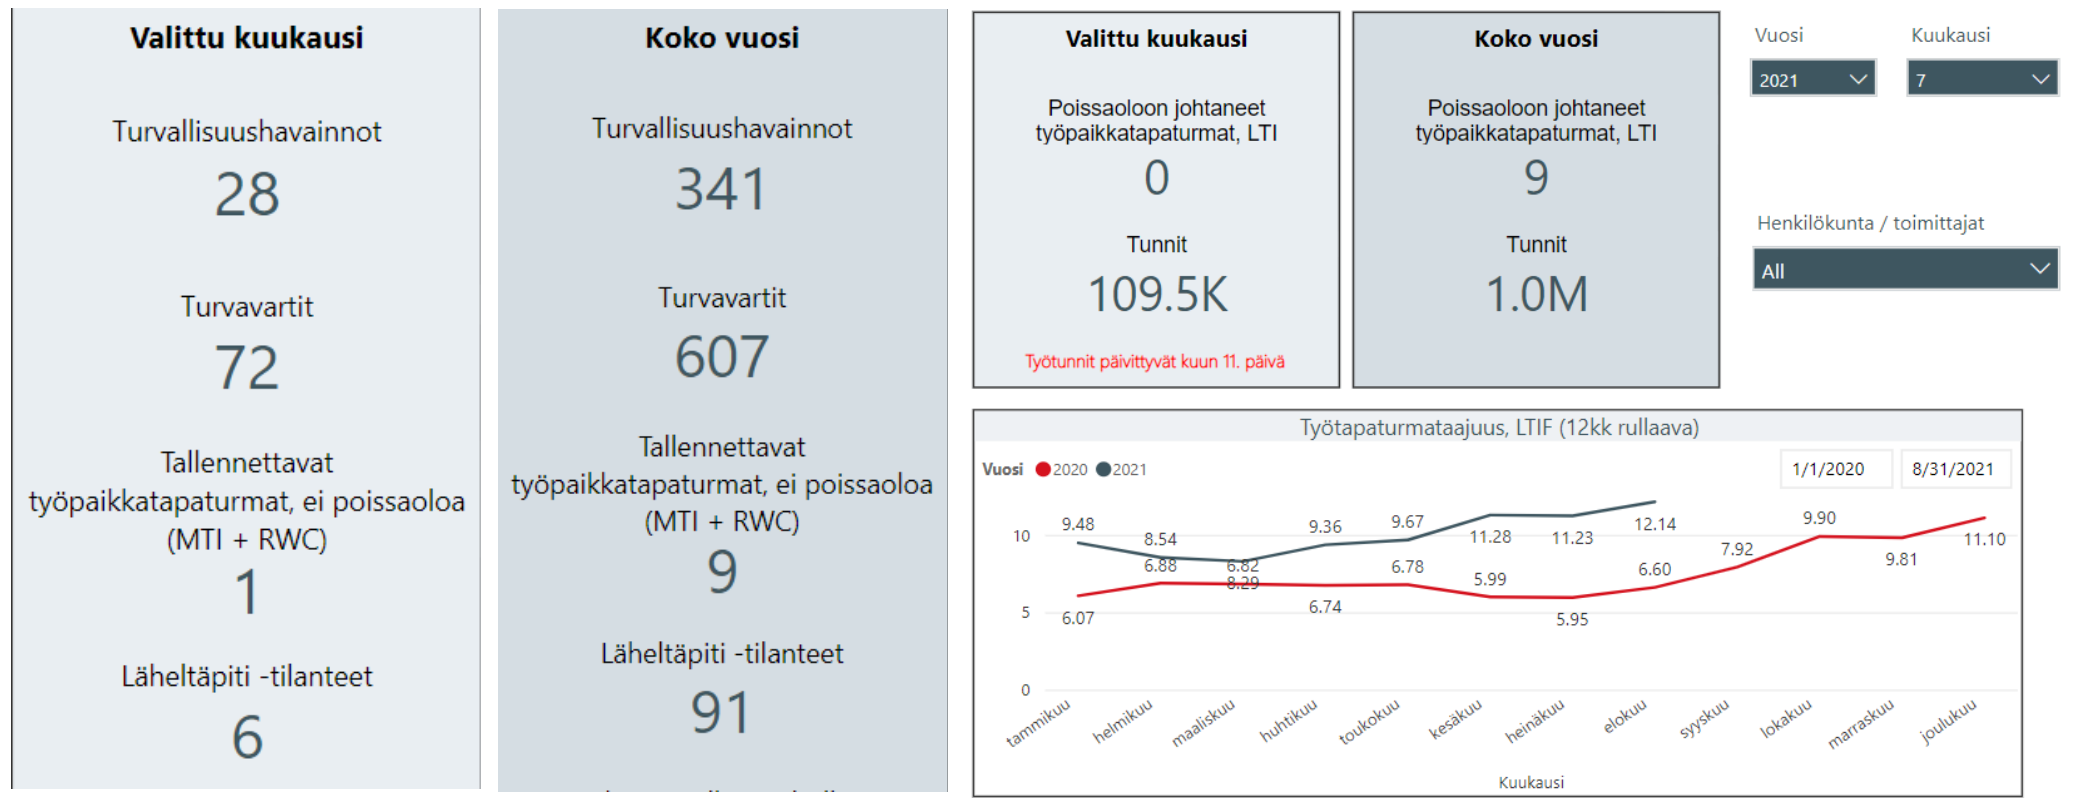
Valittu kuukausi

Turvallisuushavainnot
28

Turvavartit
72

Tallennettavat työpaikkatapaturmat, ei poissaoloa (MTI + RWC)
1

Läheltäpiti -tilanteet
6

Koko vuosi

Turvallisuushavainnot
341

Turvavartit
607

Tallennettavat työpaikkatapaturmat, ei poissaoloa (MTI + RWC)
9

Läheltäpiti -tilanteet
91

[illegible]

Valittu kuukausi

Poissaoloon johtaneet työpaikkatapaturmat, LTI
0

Tunnit
109.5K

Työtunnit päivittyvät kuun 11. päivä

Koko vuosi

Poissaoloon johtaneet työpaikkatapaturmat, LTI
9

Tunnit
1.0M

Vuosi
2021

Kuukausi
7

Henkilökunta / toimittajat
All

Työtapaturmataajuus, LTIF (12kk rullaava)

Vuosi 2020 2021

1/1/2020 8/31/2021

10
5
0

9.48 8.54 6.82 9.36 9.67 11.28 11.23 12.14
6.07 6.88 8.29 6.74 6.78 5.99 5.95 6.60 7.92 9.90 9.81 11.10

tammikuu helmikuu maaliskuu huhtikuu toukokuu kesäkuu heinäkuu elokuu syyskuu lokakuu marraskuu joulukuu

Kuukausi